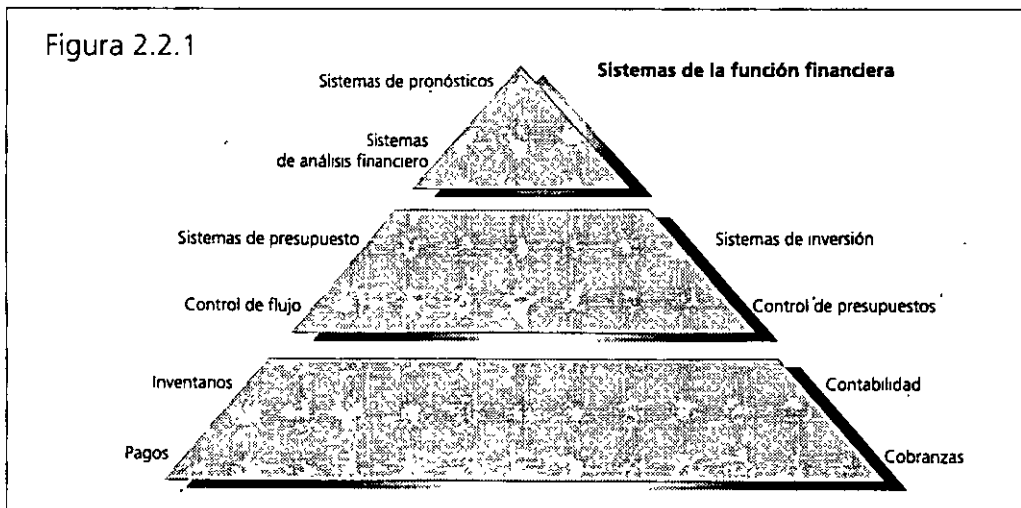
Figura 2.2.1

Sistemas de la función financiera

Sistemas de pronósticos

Sistemas de análisis financiero

Sistemas de presupuesto

Sistemas de inversión

Control de flujo

Control de presupuestos

Inventanos

Contabilidad

Pagos

Cobranzas